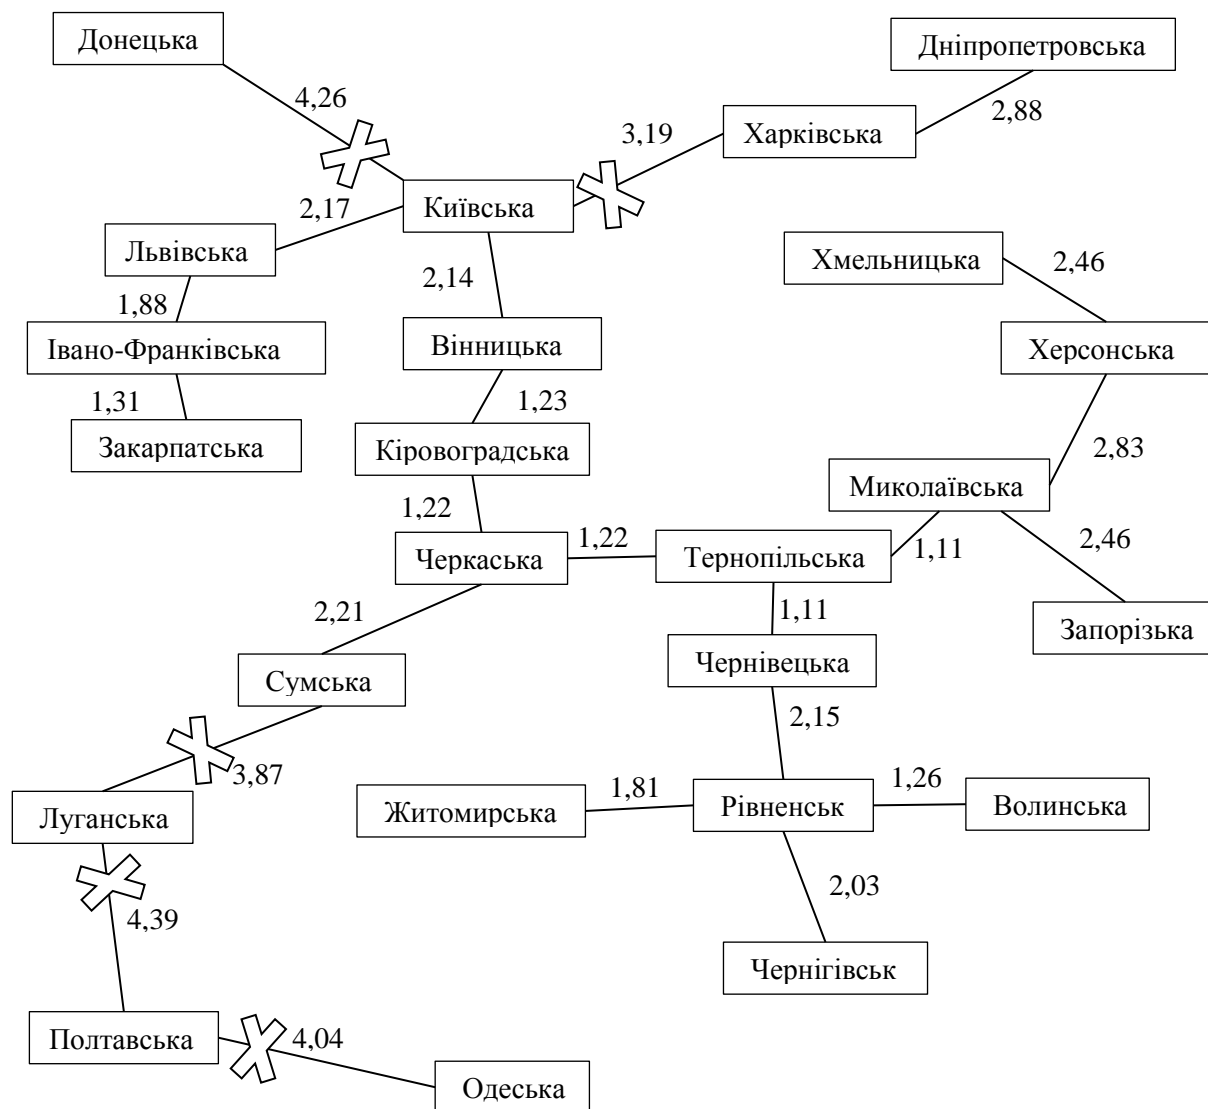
Донецька

4,26

Дніпропетровська

2,88

3,19

Харківська

Київська

2,17

Львівська

2,14

Хмельницька

2,46

1,88

Івано-Франківська

Вінницька

Херсонська

1,31

1,23

Закарпатська

Кіровоградська

2,83

Миколаївська

1,22

1,22

Черкаська

Тернопільська

1,11

2,46

2,21

1,11

Запорізька

Чернівецька

Сумська

2,15

3,87

Луганська

1,81

1,26

Житомирська

Рівненськ

Волинська

4,39

2,03

Чернігівськ

Полтавська

4,04

Одеська